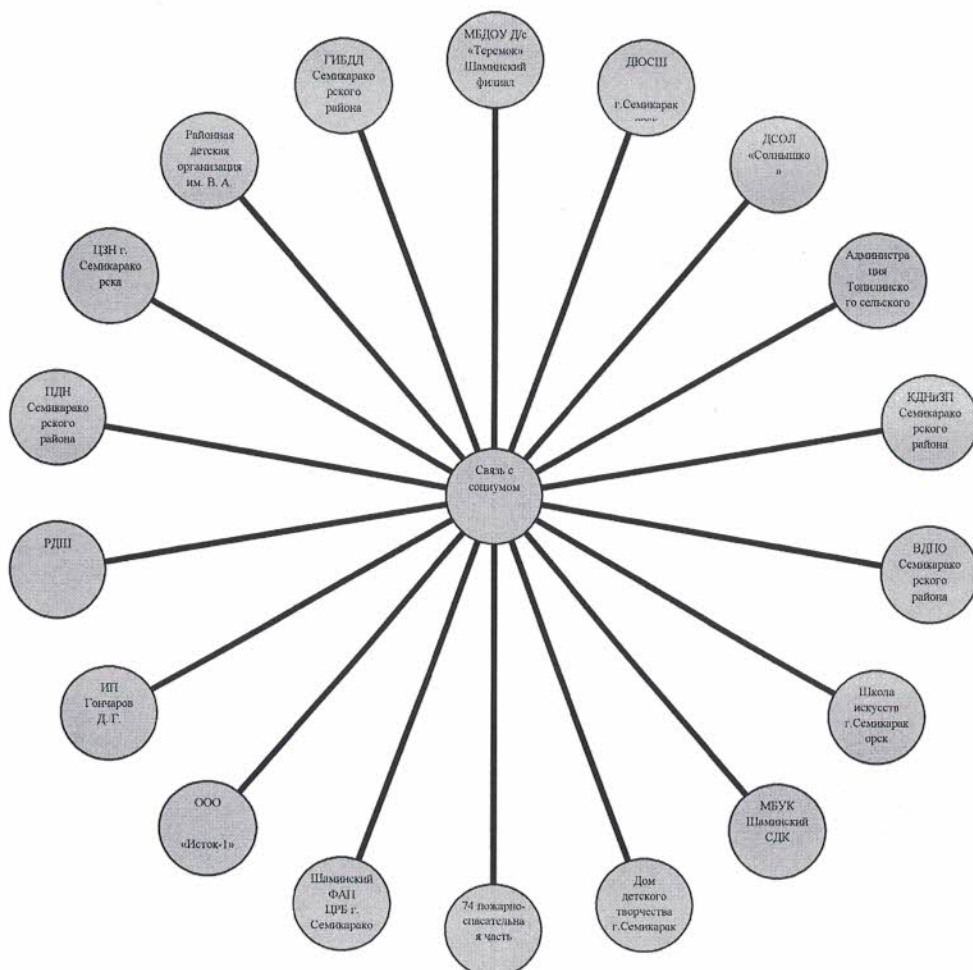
МБДОУ Д/с «Теремок» Шаминский филиал

ДЮСШ г.Семикарак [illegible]

ДСОЛ «Солнышко»

Администрация Топилинского сельского

КДНиЗП Семикаракорского района

ВДПО Семикаракорского района

Школа искусств г.Семикаракорск

МБУК Шаминский СДК

Дом детского творчества г.Семикарак

74 пожарно-спасательная часть

Шаминский ФАП ЦРБ г. Семикарако

ООО «Исток-1»

ИП Гончаров Д.Г.

РДШ

ПДН Семикаракорского района

ЦЗН г. Семикаракорска

Районная детская организация им. В. А.

ГИБДД Семикаракорского района

Связь с социумом